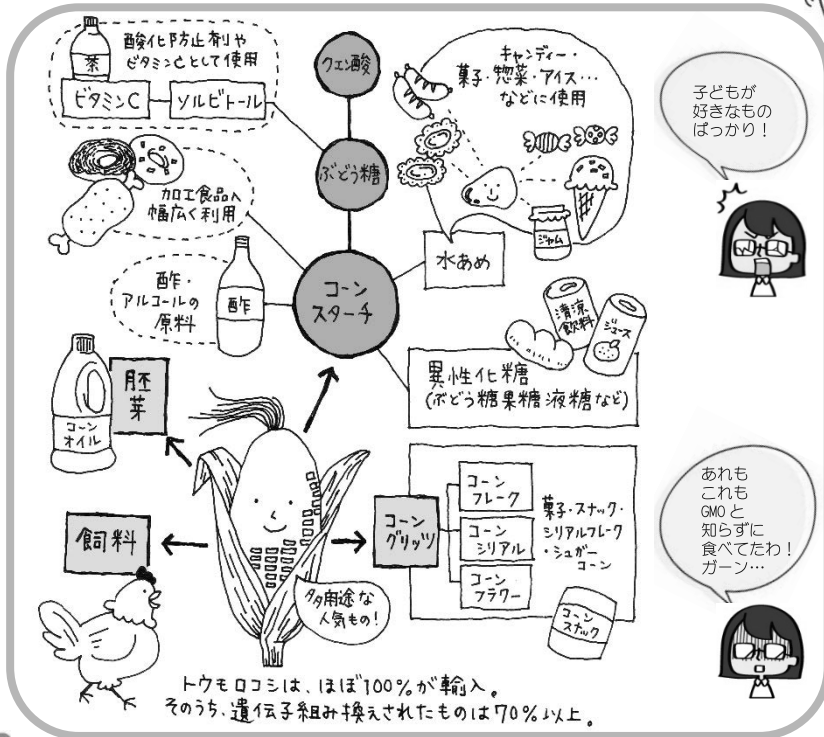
酸化防止剤や
ビタミンCとして使用

茶

ビタミンC

ソルビトール

クエン酸

ぶどう糖

キャンディー・
菓子・惣菜・アイス…
などに使用

加工食品へ
幅広く利用

ジャム

水あめ

酢・
アルコールの
原料

酢

コーン
スターチ

清涼
飲料

ジュース

異性化糖
(ぶどう糖果糖液糖など)

胚
芽

コーン
オイル

コーン
フレーク

菓子・スナック・
シリアルフレーク
・シュガーコーン

コーン
グリッツ

コーン
シリアル

飼料

コーン
フラワー

多用途な
人気もの!

コーン
スナック

トウモロコシは、ほぼ100%が輸入。
そのうち、遺伝子組み換えされたものは70%以上。

子どもが
好きなもの
ばっかり!

あれも
これも
GMOと
知らずに
食べてたわ!
ガーン…